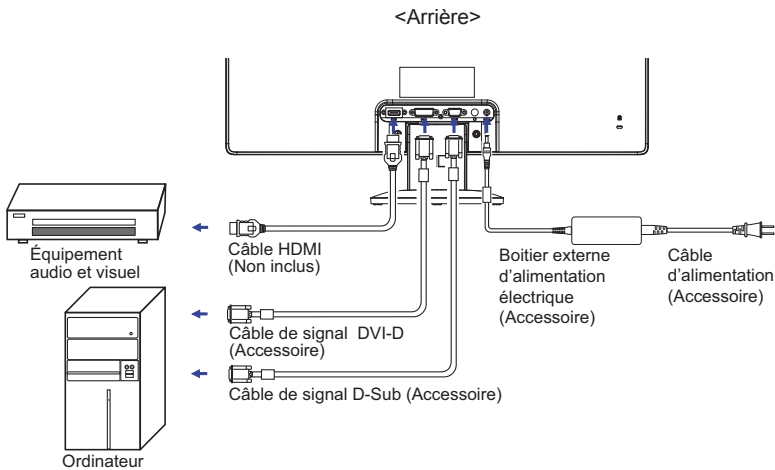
<Arrière>

Équipement audio et visuel

Câble HDMI (Non inclus)

Boitier externe d'alimentation électrique (Accessoire)

Câble d'alimentation (Accessoire)

Câble de signal DVI-D (Accessoire)

Câble de signal D-Sub (Accessoire)

Ordinateur